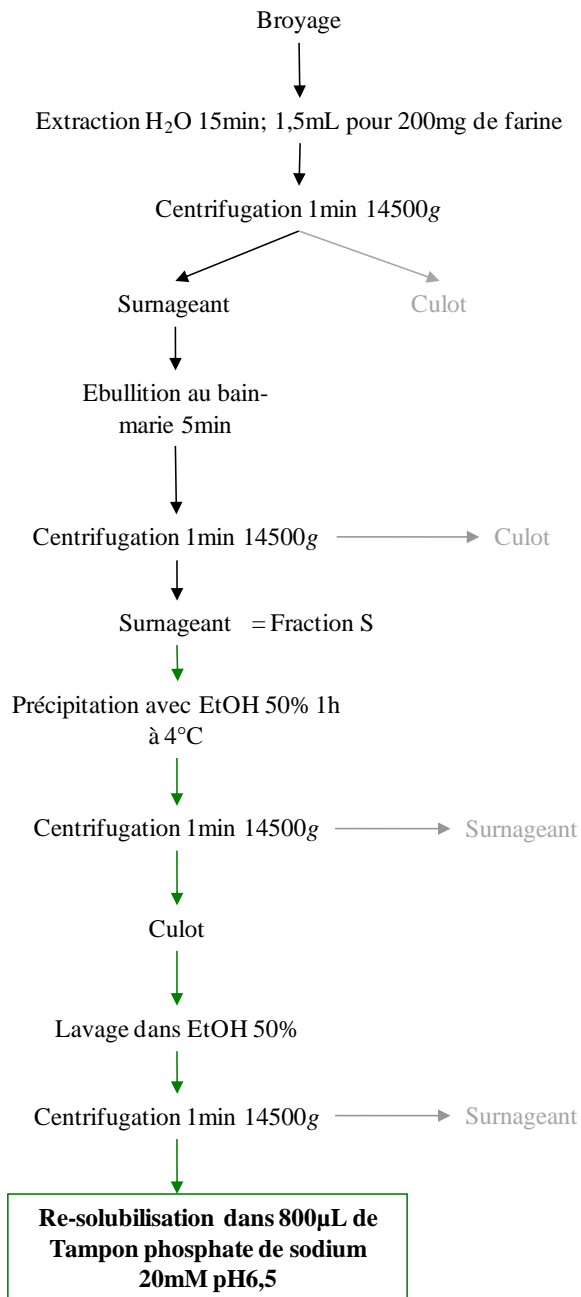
Broyage

Extraction $H_2O$ 15min; 1,5mL pour 200mg de farine

Centrifugation 1min 14500*g*

Surnageant

Culot

Ebullition au bain-marie 5min

Centrifugation 1min 14500*g*

Culot

Surnageant = Fraction S

Précipitation avec EtOH 50% 1h à 4°C

Centrifugation 1min 14500*g*

Surnageant

Culot

Lavage dans EtOH 50%

Centrifugation 1min 14500*g*

Surnageant

**Re-solubilisation dans 800µL de Tampon phosphate de sodium 20mM pH6,5**